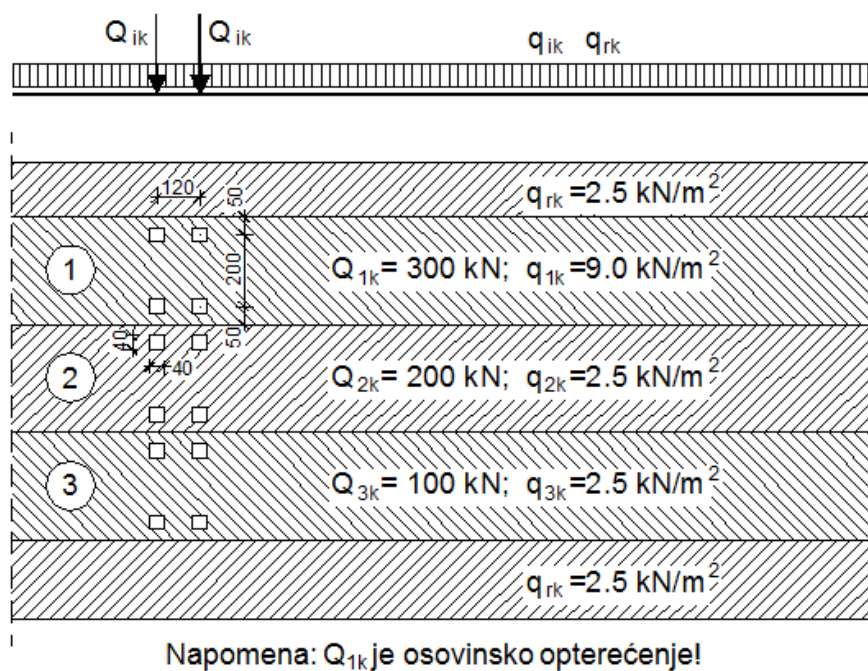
$Q_{ik}$ $Q_{ik}$ $q_{ik}$ $q_{rk}$

$q_{rk}$ =2.5 kN/m$^2$

120

50

1

200

$Q_{1k}$= 300 kN; $q_{1k}$=9.0 kN/m$^2$

50

40

2

40

$Q_{2k}$= 200 kN; $q_{2k}$=2.5 kN/m$^2$

3

$Q_{3k}$= 100 kN; $q_{3k}$=2.5 kN/m$^2$

$q_{rk}$ =2.5 kN/m$^2$

Napomena: $Q_{1k}$ je osovinsko opterećenje!